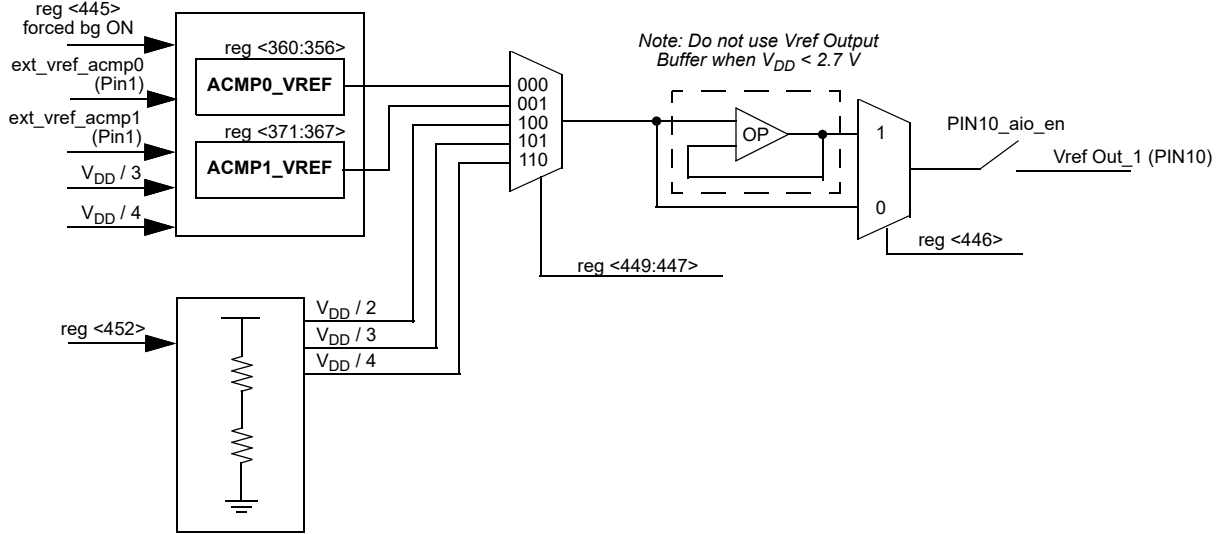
reg <445>
forced bg ON

ext_vref_acmp0
(Pin1)

ext_vref_acmp1
(Pin1)

$V_{DD}$ / 3

$V_{DD}$ / 4

reg <360:356>

ACMP0_VREF

reg <371:367>

ACMP1_VREF

000
001
100
101
110

Note: Do not use Vref Output Buffer when $V_{DD}$ < 2.7 V

OP

1

0

PIN10_aio_en

Vref Out_1 (PIN10)

reg <446>

reg <449:447>

reg <452>

$V_{DD}$ / 2
$V_{DD}$ / 3
$V_{DD}$ / 4